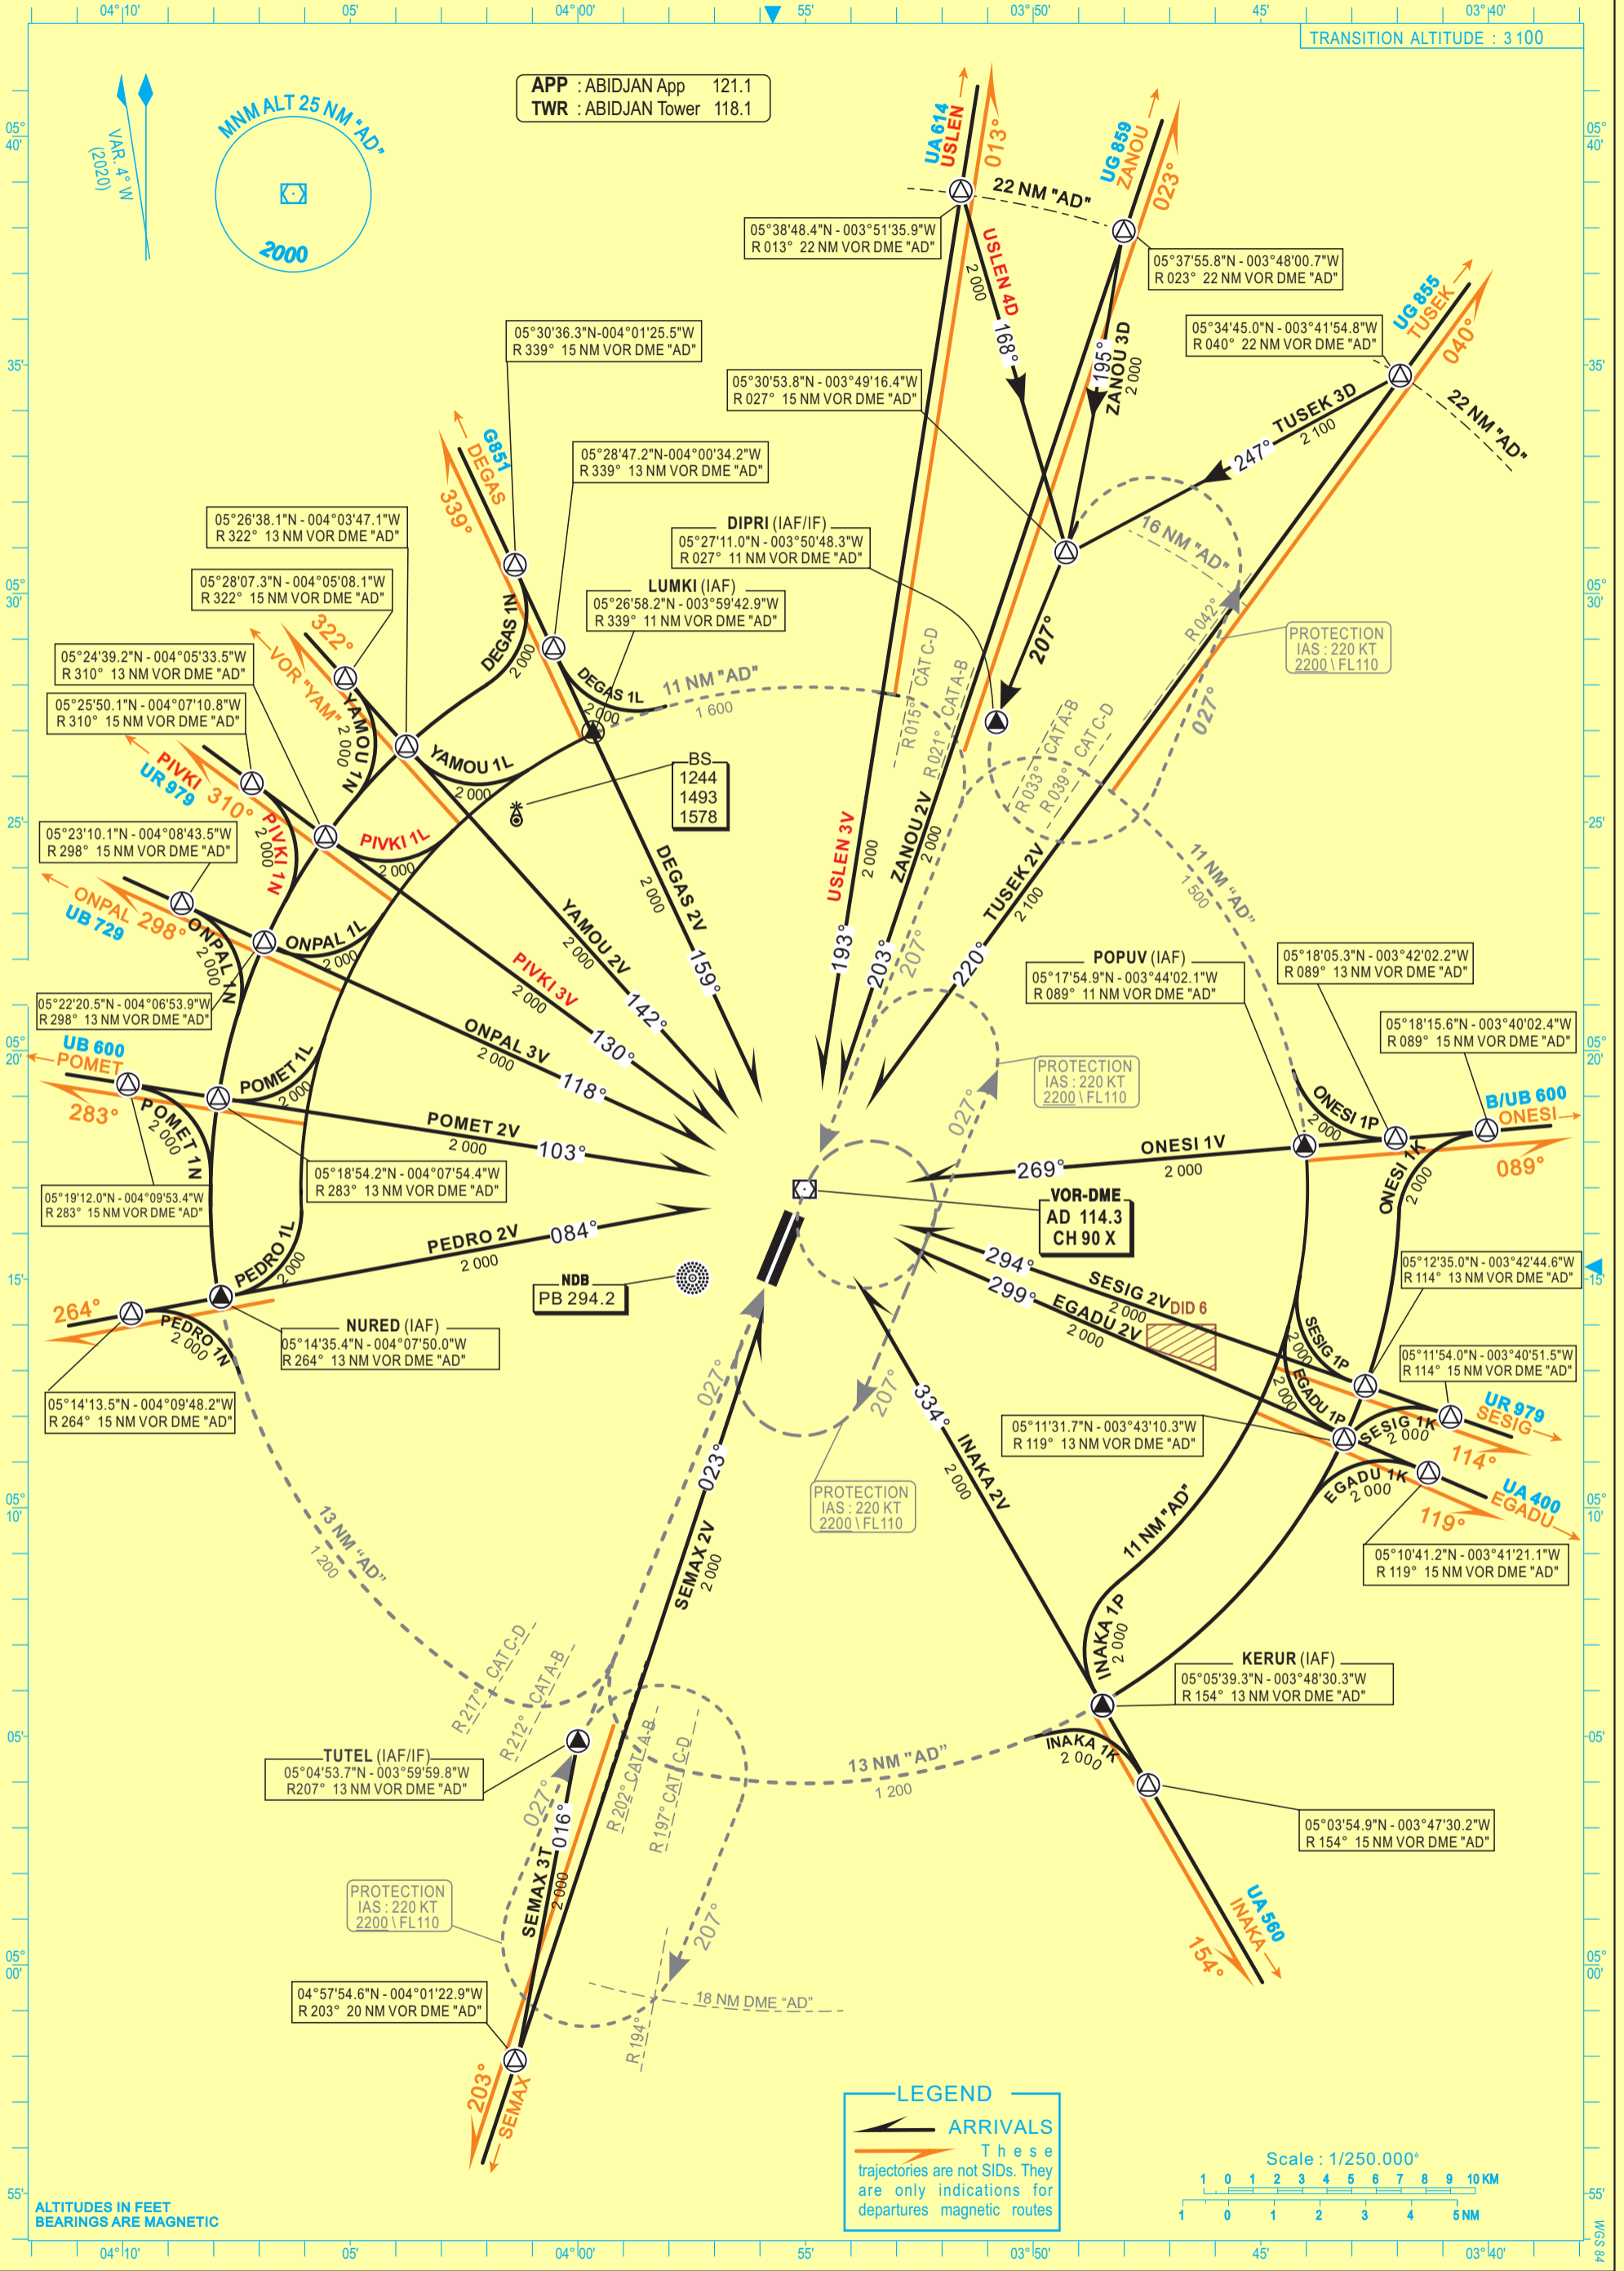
04°10' 05' 04°00' 55' 03°50' 45' 03°40'

TRANSITION ALTITUDE : 3 100

VAR. 4° W (2020)

MNM ALT 25 NM "AD"
2000

APP : ABIDJAN App 121.1
TWR : ABIDJAN Tower 118.1

UA 614 USLEN 013°
22 NM "AD"
05°38'48.4"N - 003°51'35.9"W R 013° 22 NM VOR DME "AD"
UG 859 ZANOU 023°
05°37'55.8"N - 003°48'00.7"W R 023° 22 NM VOR DME "AD"
USLEN 4D 2 000 168°
ZANOU 3D 2 000 195°
UG 855 TUSEK 040°
05°34'45.0"N - 003°41'54.8"W R 040° 22 NM VOR DME "AD"
22 NM "AD"
TUSEK 3D 2 100 247°
16 NM "AD"

05°30'36.3"N-004°01'25.5"W R 339° 15 NM VOR DME "AD"
05°30'53.8"N - 003°49'16.4"W R 027° 15 NM VOR DME "AD"
05°28'47.2"N-004°00'34.2"W R 339° 13 NM VOR DME "AD"
G851 DEGAS 339°
05°26'38.1"N - 004°03'47.1"W R 322° 13 NM VOR DME "AD"
05°28'07.3"N - 004°05'08.1"W R 322° 15 NM VOR DME "AD"
DIPRI (IAF/IF)
05°27'11.0"N - 003°50'48.3"W R 027° 11 NM VOR DME "AD"
LUMKI (IAF)
05°26'58.2"N - 003°59'42.9"W R 339° 11 NM VOR DME "AD"
207°
PROTECTION IAS : 220 KT 2200 \ FL110
R 042°
027°
05°24'39.2"N - 004°05'33.5"W R 310° 13 NM VOR DME "AD"
05°25'50.1"N - 004°07'10.8"W R 310° 15 NM VOR DME "AD"
322° VOR "YAM"
DEGAS 1N 2 000
DEGAS 1L 2 000
11 NM "AD" 1 600
YAMOU 1N 2 000
YAMOU 1L 2 000
BS 1244 1493 1578
CAT C-D CAT A-B R 015° R 021°
R 033° CAT A-B R 039° CAT C-D
PIVKI UR 979 310°
PIVKI 1N 2 000
PIVKI 1L 2 000
05°23'10.1"N - 004°08'43.5"W R 298° 15 NM VOR DME "AD"
ONPAL UB 729 298°
ONPAL 1N 2 000
ONPAL 1L 2 000
DEGAS 2V 2 000 159°
YAMOU 2V 2 000 142°
PIVKI 3V 2 000 130°
ONPAL 3V 2 000 118°
USLEN 3V 2 000 193°
ZANOU 2V 2 000 203°
207°
TUSEK 2V 2 100 220°
11 NM "AD" 1 500
05°22'20.5"N - 004°06'53.9"W R 298° 13 NM VOR DME "AD"
POPUV (IAF)
05°17'54.9"N - 003°44'02.1"W R 089° 11 NM VOR DME "AD"
05°18'05.3"N - 003°42'02.2"W R 089° 13 NM VOR DME "AD"
05°18'15.6"N - 003°40'02.4"W R 089° 15 NM VOR DME "AD"
UB 600 POMET 283°
POMET 1N 2 000
POMET 1L 2 000
POMET 2V 2 000 103°
PROTECTION IAS : 220 KT 2200 \ FL110
027°
ONESI 1P 2 000
B/UB 600 ONESI 089°
ONESI 1V 2 000 269°
ONESI 1K 2 000
05°19'12.0"N - 004°09'53.4"W R 283° 15 NM VOR DME "AD"
05°18'54.2"N - 004°07'54.4"W R 283° 13 NM VOR DME "AD"
VOR-DME AD 114.3 CH 90 X
PEDRO 2V 2 000 084°
PEDRO 1L 2 000
NDB PB 294.2
294° SESIG 2V 2 000 DID 6
299° EGADU 2V 2 000
05°12'35.0"N - 003°42'44.6"W R 114° 13 NM VOR DME "AD"
05°11'54.0"N - 003°40'51.5"W R 114° 15 NM VOR DME "AD"
264° PEDRO 1N 2 000
NURED (IAF)
05°14'35.4"N - 004°07'50.0"W R 264° 13 NM VOR DME "AD"
05°14'13.5"N - 004°09'48.2"W R 264° 15 NM VOR DME "AD"
SESIG 1P 2 000
EGADU 1P 2 000
SESIG 1K 2 000
UR 979 SESIG 114°
05°11'31.7"N - 003°43'10.3"W R 119° 13 NM VOR DME "AD"
EGADU 1K 2 000
UA 400 EGADU 119°
05°10'41.2"N - 003°41'21.1"W R 119° 15 NM VOR DME "AD"
027° 207° 334° INAKA 2V 2 000
PROTECTION IAS : 220 KT 2200 \ FL110
023° SEMAX 2V 2 000
13 NM "AD" 1 200
11 NM "AD"
INAKA 1P 2 000
KERUR (IAF)
05°05'39.3"N - 003°48'30.3"W R 154° 13 NM VOR DME "AD"
R 217° CAT C-D R 212° CAT A-B
TUTEL (IAF/IF)
05°04'53.7"N - 003°59'59.8"W R207° 13 NM VOR DME "AD"
R 202° CAT A-B R 197° CAT C-D
13 NM "AD" 1 200
INAKA 1K 2 000
05°03'54.9"N - 003°47'30.2"W R 154° 15 NM VOR DME "AD"
027° 016° SEMAX 3T 2 000
PROTECTION IAS : 220 KT 2200 \ FL110
207°
UA 560 INAKA 154°
04°57'54.6"N - 004°01'22.9"W R 203° 20 NM VOR DME "AD"
18 NM DME "AD"
R 194°
203° SEMAX

LEGEND
ARRIVALS
These trajectories are not SIDs. They are only indications for departures magnetic routes

Scale : 1/250.000°
1 0 1 2 3 4 5 6 7 8 9 10 KM
1 0 1 2 3 4 5 NM

ALTITUDES IN FEET
BEARINGS ARE MAGNETIC

WGS 84

05°40' 35' 05°30' 25' 05°20' 15' 05°10' 05' 05°00' 55'